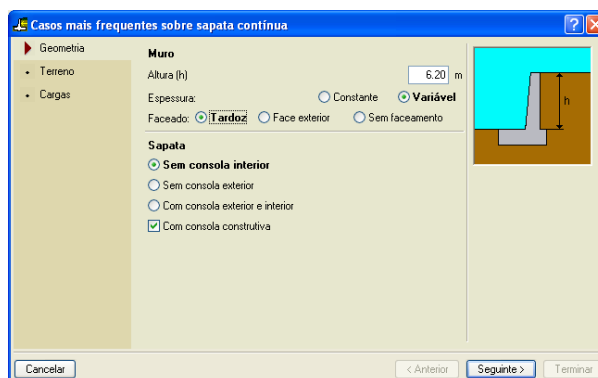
Casos mais frequentes sobre sapata contínua

Geometria
Terreno
Cargas

Muro
Altura (h) 6.20 m
Espessura: Constante Variável
Faceado: Tardoz Face exterior Sem faceamento

Sapata
Sem consola interior
Sem consola exterior
Com consola exterior e interior
Com consola construtiva

h

Cancelar
< Anterior
Seguinte >
Terminar